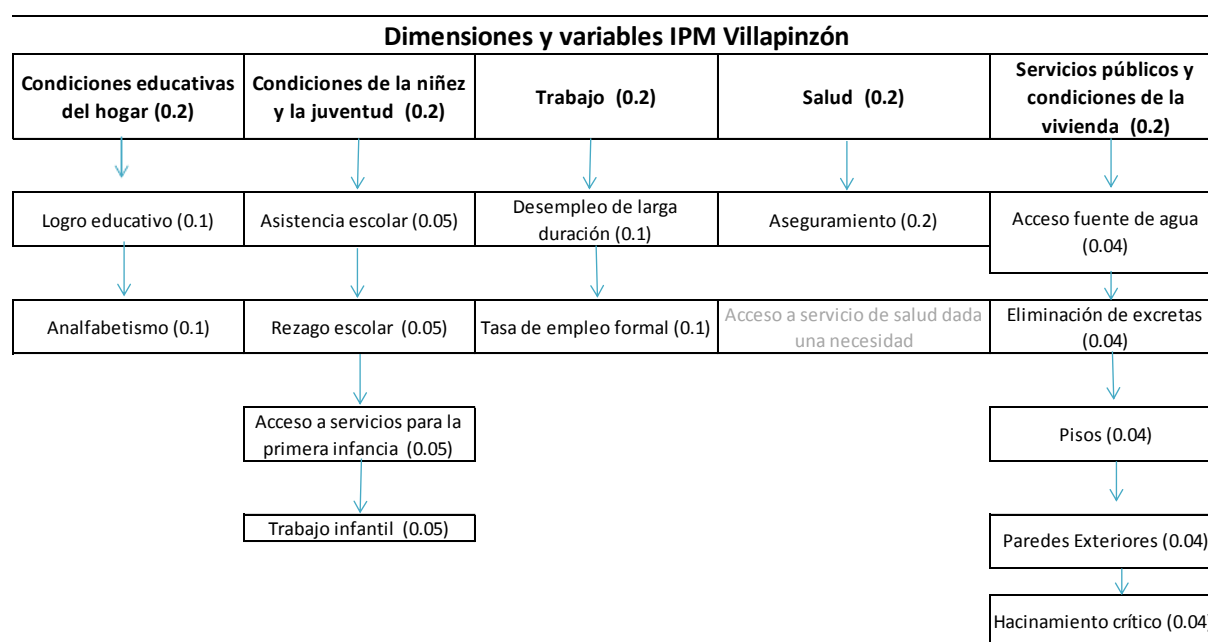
Dimensiones y variables IPM Villapinzón

Condiciones educativas del hogar (0.2)

Logro educativo (0.1)

Analfabetismo (0.1)

Condiciones de la niñez y la juventud (0.2)

Asistencia escolar (0.05)

Rezago escolar (0.05)

Acceso a servicios para la primera infancia (0.05)

Trabajo infantil (0.05)

Trabajo (0.2)

Desempleo de larga duración (0.1)

Tasa de empleo formal (0.1)

Salud (0.2)

Aseguramiento (0.2)

Acceso a servicio de salud dada una necesidad

Servicios públicos y condiciones de la vivienda (0.2)

Acceso fuente de agua (0.04)

Eliminación de excretas (0.04)

Pisos (0.04)

Paredes Exteriores (0.04)

Hacinamiento crítico (0.04